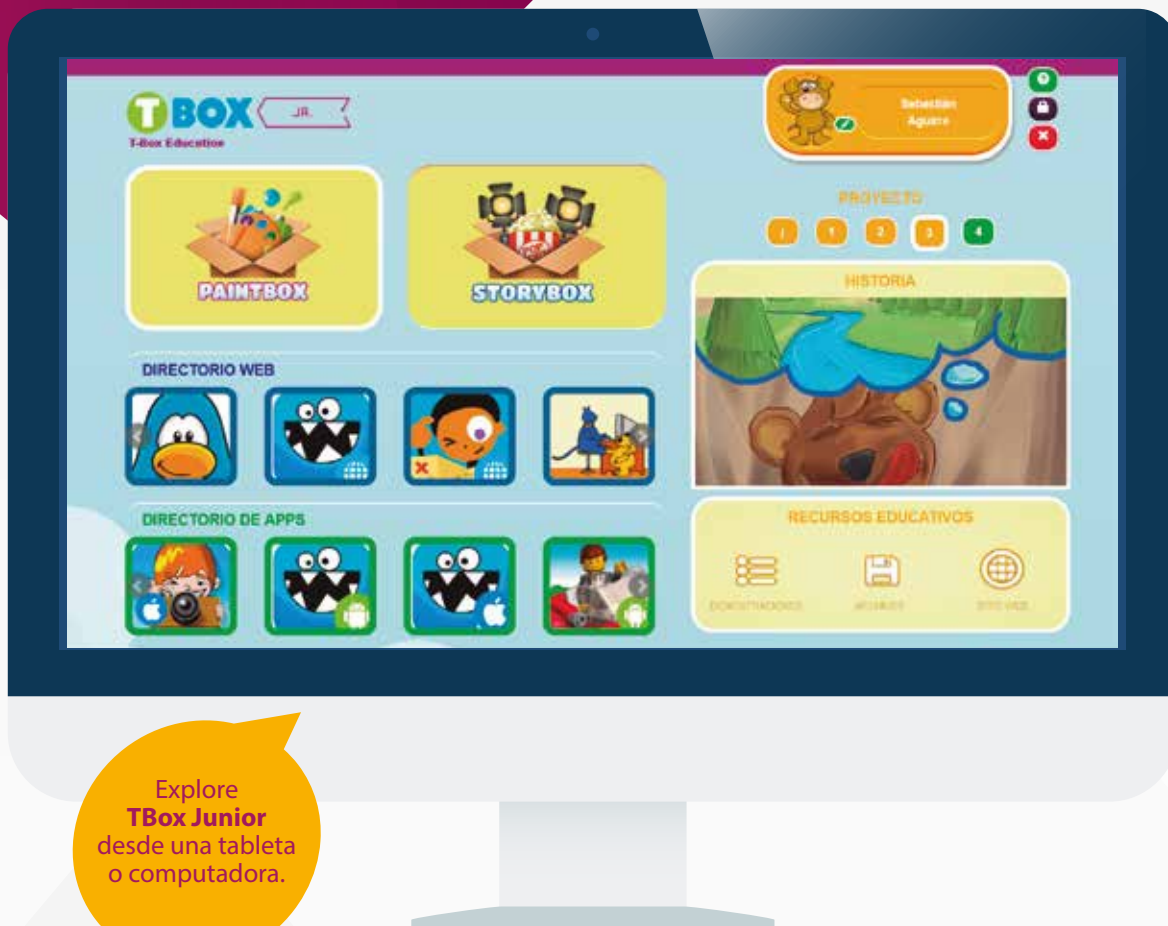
TBOX JR.
T-Box Education

Sebastián Aguirre

PAINTBOX

STORYBOX

PROYECTO
I 1 2 3 4

HISTORIA

DIRECTORIO WEB

DIRECTORIO DE APPS

RECURSOS EDUCATIVOS

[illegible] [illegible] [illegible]

Explore
**TBox Junior**
desde una tableta o computadora.